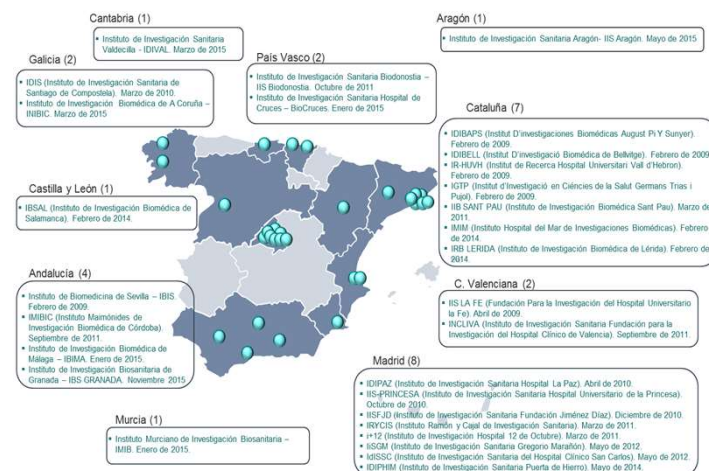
Cantabria (1)

• Instituto de Investigación Sanitaria Valdecilla - IDIVAL. Marzo de 2015

Aragón (1)

• Instituto de Investigación Sanitaria Aragón- IIS Aragón. Mayo de 2015.

Galicia (2)

• IDIS (Instituto de Investigación Sanitaria de Santiago de Compostela). Marzo de 2010.
• Instituto de Investigación Biomédica de A Coruña – INIBIC. Marzo de 2015

País Vasco (2)

• Instituto de Investigación Sanitaria Biodonostia – IIS Biodonostia. Octubre de 2011
• Instituto de Investigación Sanitaria Hospital de Cruces – BioCruces. Enero de 2015

Cataluña (7)

• IDIBAPS (Institut D'investigaciones Biomédicas August Pi Y Sunyer). Febrero de 2009.
• IDIBELL (Institut D'investigació Biomèdica de Bellvitge). Febrero de 2009
• IR-HUVH (Institut de Recerca Hospital Universitari Vall d'Hebron). Febrero de 2009.
• IGTP (Institut d'Investigació en Ciències de la Salut Germans Trias i Pujol). Febrero de 2009.
• IIB SANT PAU (Instituto de Investigación Biomédica Sant Pau). Marzo de 2011.
• IMIM (Instituto Hospital del Mar de Investigaciones Biomédicas). Febrero de 2014.
• IRB LERIDA (Instituto de Investigación Biomédica de Lérida). Febrero de 2014.

Castilla y León (1)

• IBSAL (Instituto de Investigación Biomédica de Salamanca). Febrero de 2014.

Andalucía (4)

• Instituto de Biomedicina de Sevilla – IBIS. Febrero de 2009.
• IMIBIC (Instituto Maimónides de Investigación Biomédica de Córdoba). Septiembre de 2011.
• Instituto de Investigación Biomédica de Málaga – IBIMA. Enero de 2015.
• Instituto de Investigación Biosanitaria de Granada – IBS GRANADA. Noviembre 2015.

C. Valenciana (2)

• IIS LA FE (Fundación Para la Investigación del Hospital Universitario la Fe). Abril de 2009.
• INCLIVA (Instituto de Investigación Sanitaria Fundación para la Investigación del Hospital Clínico de Valencia). Septiembre de 2011.

Madrid (8)

• IDIPAZ (Instituto de Investigación Sanitaria Hospital La Paz). Abril de 2010.
• IIS-PRINCESA (Instituto de Investigación Sanitaria Hospital Universitario de la Princesa). Octubre de 2010.
• IISFJD (Instituto de Investigación Sanitaria Fundación Jiménez Díaz). Diciembre de 2010.
• IRYCIS (Instituto Ramón y Cajal de Investigación Sanitaria). Marzo de 2011.
• i+12 (Instituto de Investigación Hospital 12 de Octubre). Marzo de 2011.
• IiSGM (Instituto de Investigación Sanitaria Gregorio Marañón). Mayo de 2012.
• IdISSC (Instituto de Investigación Sanitaria del Hospital Clínico San Carlos). Mayo de 2012.
• IDIPHIM (Instituto de Investigación Sanitaria Puerta de Hierro). Mayo de 2014.

Murcia (1)

• Instituto Murciano de Investigación Biosanitaria – IMIB. Enero de 2015.